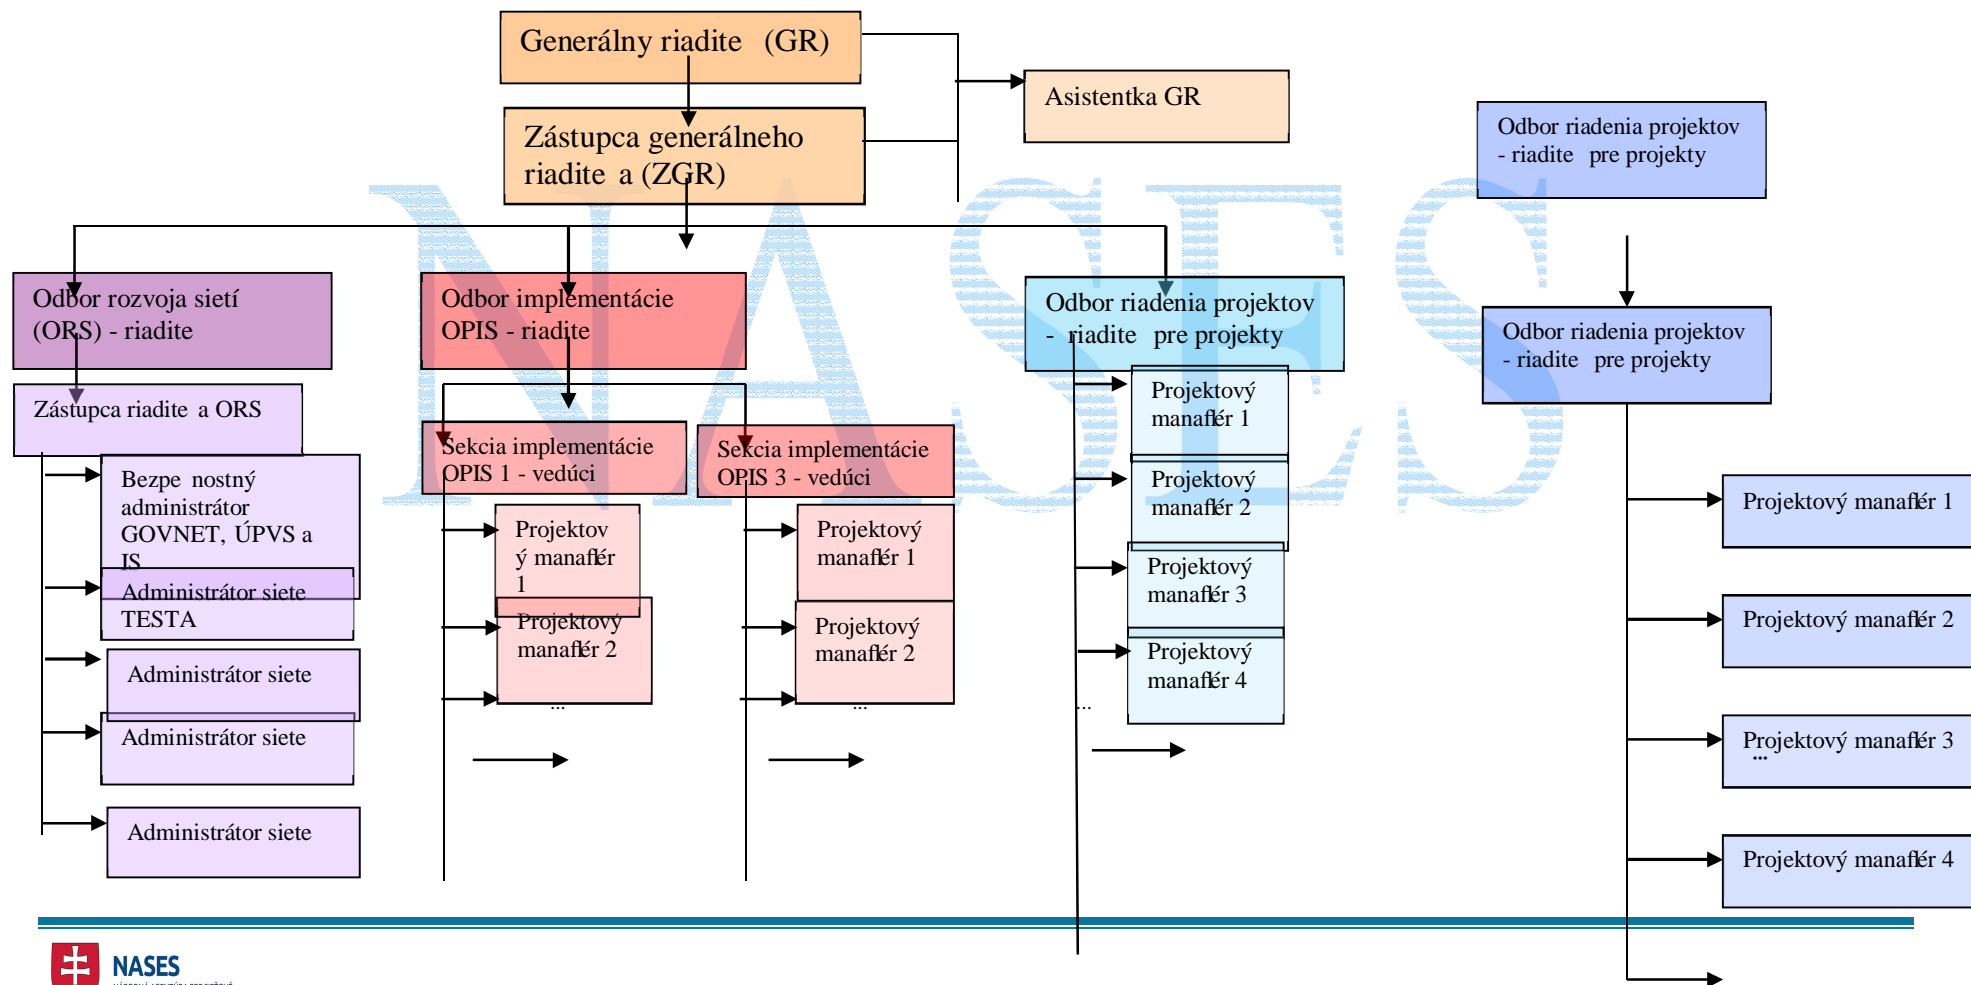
Generálny riadite (GR)

Zástupca generálneho riadite a (ZGR)

Asistentka GR

Odbor riadenia projektov - riadite pre projekty

Odbor rozvoja sietí (ORS) - riadite

Odbor implementácie OPIS - riadite

Odbor riadenia projektov - riadite pre projekty

Odbor riadenia projektov - riadite pre projekty

Zástupca riadite a ORS

Bezpe nostný administrátor GOVNET, ÚPVS a IS

Administrátor siete TESTA

Administrátor siete

Administrátor siete

Administrátor siete

Sekcia implementácie OPIS 1 - vedúci

Projektový manaŕér 1

Projektový manaŕér 2

...

Sekcia implementácie OPIS 3 - vedúci

Projektový manaŕér 1

Projektový manaŕér 2

...

Projektový manaŕér 1

Projektový manaŕér 2

Projektový manaŕér 3

Projektový manaŕér 4

...

Projektový manaŕér 1

Projektový manaŕér 2

Projektový manaŕér 3

...

Projektový manaŕér 4

NASES

NASES